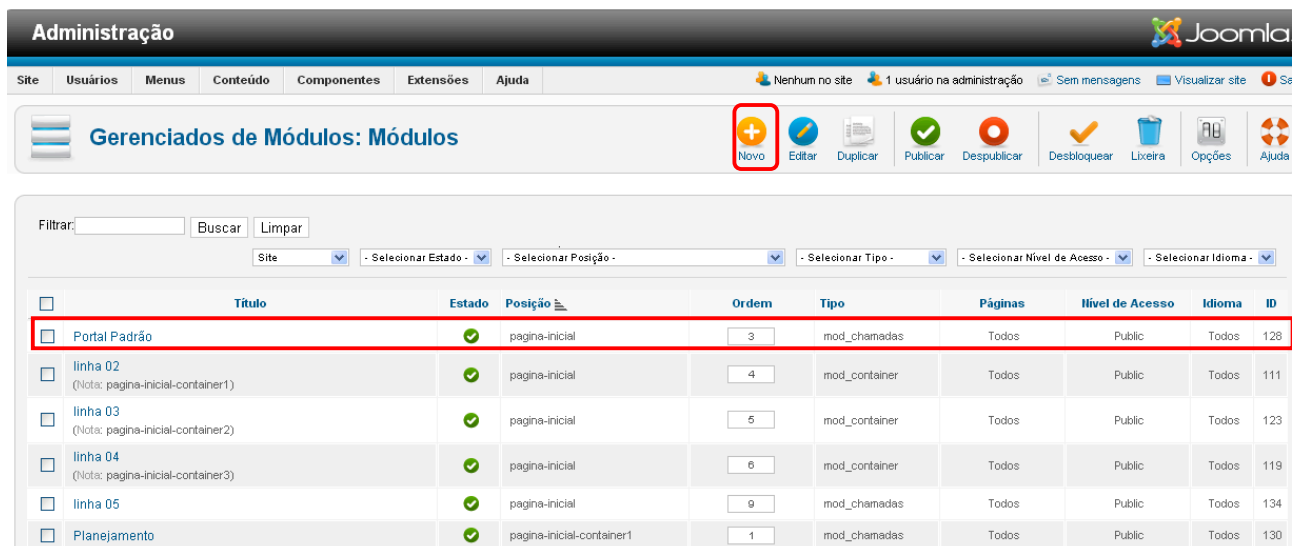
Administração

Joomla

Site Usuários Menus Conteúdo Componentes Extensões Ajuda

Nenhum no site 1 usuário na administração Sem mensagens Visualizar site Sa

Gerenciados de Módulos: Módulos

Novo Editar Duplicar Publicar Despublicar Desbloquear Lixeira Opções Ajuda

Filtrar: Buscar Limpar

Site - Selecionar Estado - - Selecionar Posição - - Selecionar Tipo - - Selecionar Nível de Acesso - - Selecionar Idioma -

| | Título | Estado | Posição | Ordem | Tipo | Páginas | Nível de Acesso | Idioma | ID |
|---|---|---|---|---|---|---|---|---|---|
| | Portal Padrão | | pagina-inicial | 3 | mod_chamadas | Todos | Public | Todos | 128 |
| | linha 02 (Nota: pagina-inicial-container1) | | pagina-inicial | 4 | mod_container | Todos | Public | Todos | 111 |
| | linha 03 (Nota: pagina-inicial-container2) | | pagina-inicial | 5 | mod_container | Todos | Public | Todos | 123 |
| | linha 04 (Nota: pagina-inicial-container3) | | pagina-inicial | 6 | mod_container | Todos | Public | Todos | 119 |
| | linha 05 | | pagina-inicial | 9 | mod_chamadas | Todos | Public | Todos | 134 |
| | Planejamento | | pagina-inicial-container1 | 1 | mod_chamadas | Todos | Public | Todos | 130 |